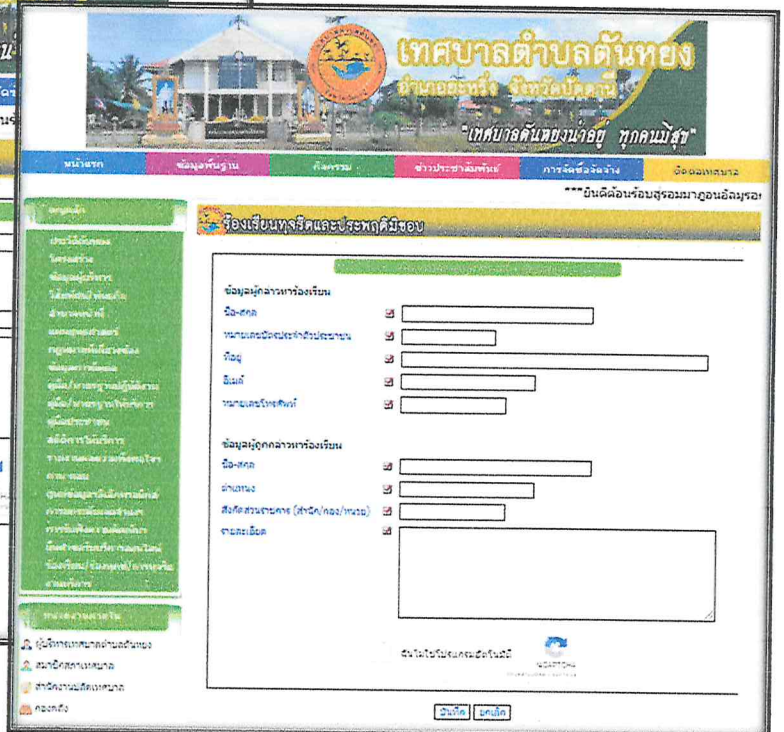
เทศบาลตำบลตันหยง
อำเภอยะหริ่ง จังหวัดปัตตานี
"เทศบาลตันหยงน่าอยู่ ทุกคนมีสุข"

หน้าแรก | ข้อมูลพื้นฐาน | กิจกรรม | ข่าวประชาสัมพันธ์ | การจัดซื้อจัดจ้าง | ติดต่อเทศบาล

***ยินดีต้อนรับสู่รอมฎอนอัลมุบาร

เมนูหลัก
ประวัติความเป็นมา
โครงสร้าง
ข้อมูลผู้บริหาร
วิสัยทัศน์ พันธกิจ
อำนาจหน้าที่
แผนยุทธศาสตร์
กฎหมายที่เกี่ยวข้อง
ข้อมูลการติดต่อ
คู่มือ/มาตรฐานผู้ให้บริการ
คู่มือ/มาตรฐานให้บริการ
คู่มือประชาชน
สถิติการให้บริการ
รายงานผลการดำเนินงานประจำปี
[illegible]
ศูนย์ข้อมูลข่าวสาร
การลดขั้นตอนการปฏิบัติงาน
การใช้บริการ
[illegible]
ร้องเรียน/ร้องทุกข์/การทุจริต
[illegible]

หน่วยงานภายใน
ผู้บริหารเทศบาลตำบลตันหยง
สมาชิกสภาเทศบาล
สำนักงานปลัดเทศบาล
กองคลัง

ร้องเรียนทุจริตและประพฤติมิชอบ

ข้อมูลผู้กล่าวหาร้องเรียน
ชื่อ-สกุล
หมายเลขบัตรประจำตัวประชาชน
ที่อยู่
อีเมล์
หมายเลขโทรศัพท์

ข้อมูลผู้ถูกกล่าวหาร้องเรียน
ชื่อ-สกุล
ตำแหน่ง
สังกัดส่วนราชการ (สำนัก/กอง/หน่วย)
รายละเอียด

ฉันไม่ใช่โปรแกรมอัตโนมัติ
reCAPTCHA

บันทึก | ยกเลิก